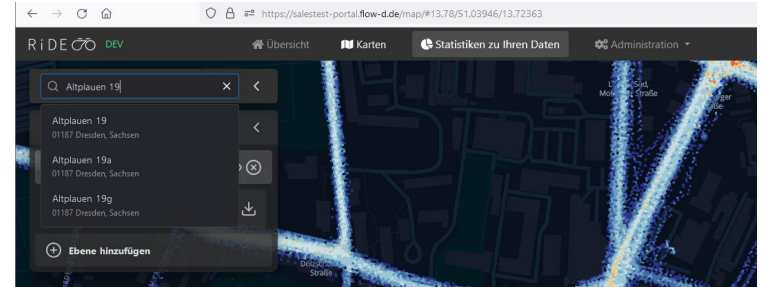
https://salestest-portal.flow-d.de/map/#13.78/51.03946/13.72363

RiDE DEV

Übersicht Karten Statistiken zu Ihren Daten Administration

Altplauen 19

Altplauen 19
01187 Dresden, Sachsen

Altplauen 19a
01187 Dresden, Sachsen

Altplauen 19g
01187 Dresden, Sachsen

Ebene hinzufügen

Dölzscher Straße

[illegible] Süd, Mo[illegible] Straße

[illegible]ger